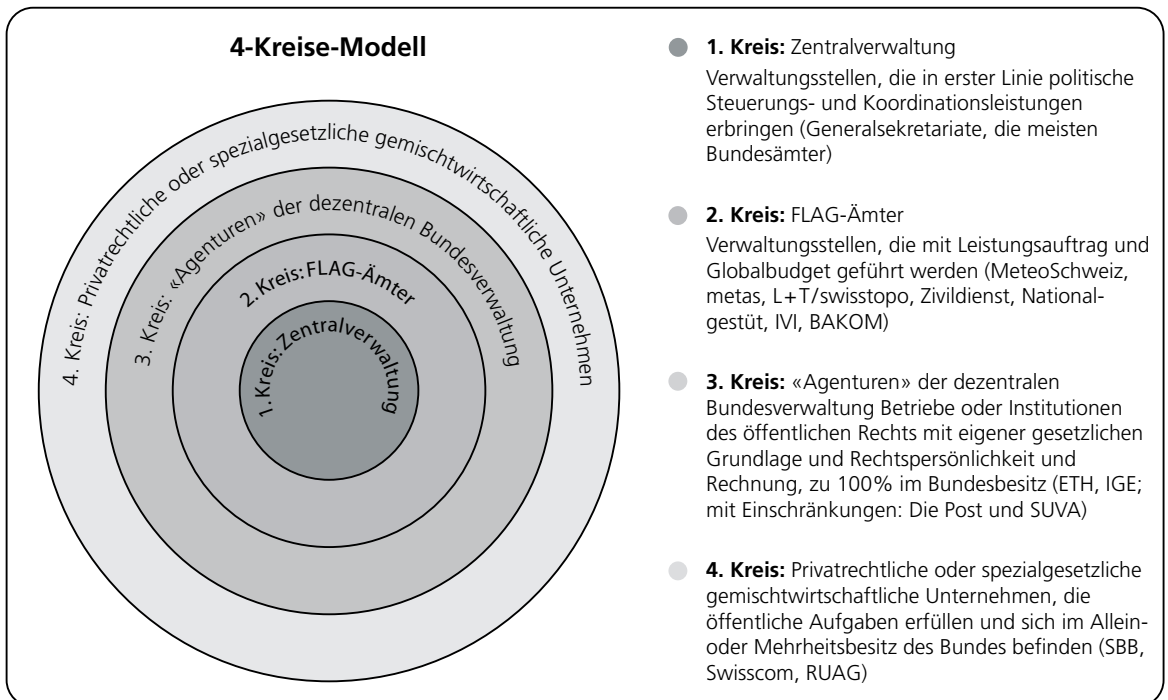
4-Kreise-Modell

4. Kreis: Privatrechtliche oder spezialgesetzliche gemischtwirtschaftliche Unternehmen

3. Kreis: «Agenturen» der dezentralen Bundesverwaltung

2. Kreis: FLAG-Ämter

1. Kreis: Zentralverwaltung

1. Kreis: Zentralverwaltung
Verwaltungsstellen, die in erster Linie politische Steuerungs- und Koordinationsleistungen erbringen (Generalsekretariate, die meisten Bundesämter)

2. Kreis: FLAG-Ämter
Verwaltungsstellen, die mit Leistungsauftrag und Globalbudget geführt werden (MeteoSchweiz, metas, L+T/swisstopo, Zivildienst, Nationalgestüt, IVI, BAKOM)

3. Kreis: «Agenturen» der dezentralen Bundesverwaltung Betriebe oder Institutionen des öffentlichen Rechts mit eigener gesetzlichen Grundlage und Rechtspersönlichkeit und Rechnung, zu 100% im Bundesbesitz (ETH, IGE; mit Einschränkungen: Die Post und SUVA)

4. Kreis: Privatrechtliche oder spezialgesetzliche gemischtwirtschaftliche Unternehmen, die öffentliche Aufgaben erfüllen und sich im Allein- oder Mehrheitsbesitz des Bundes befinden (SBB, Swisscom, RUAG)